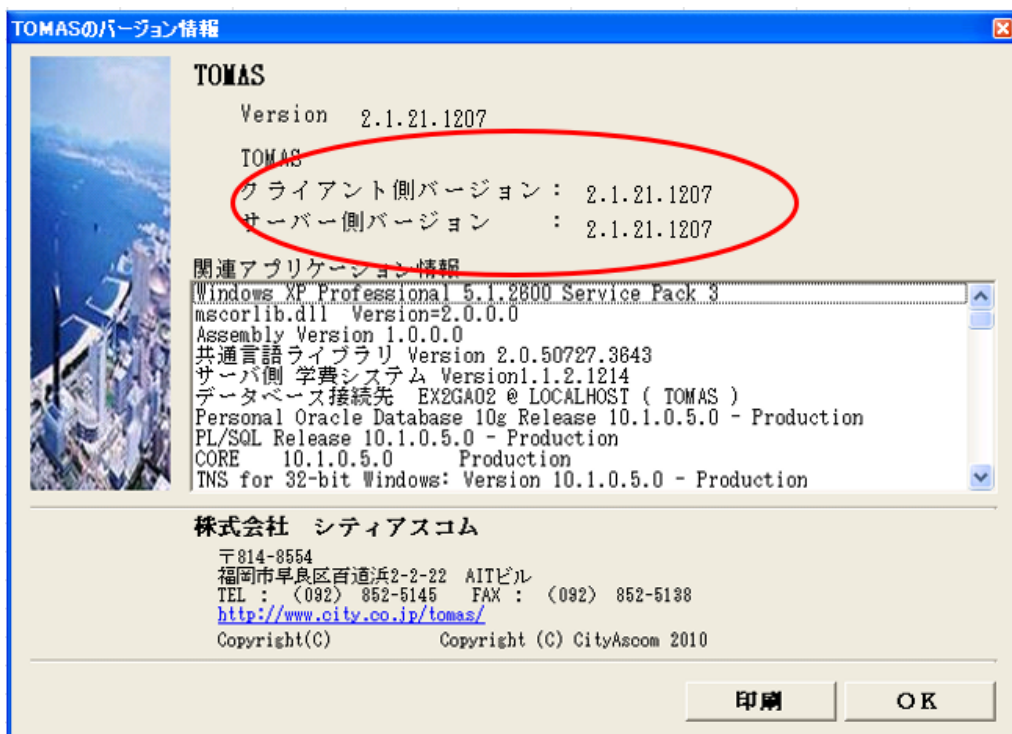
TOMASのバージョン情報

TOMAS

Version 2.1.21.1207

TOMAS
クライアント側バージョン： 2.1.21.1207
サーバー側バージョン ： 2.1.21.1207

関連アプリケーション情報
Windows XP Professional 5.1.2600 Service Pack 3
mscorlib.dll Version=2.0.0.0
Assembly Version 1.0.0.0
共通言語ライブラリ Version 2.0.50727.3643
サーバ側 学費システム Version1.1.2.1214
データベース接続先 EX2GA02 @ LOCALHOST ( TOMAS )
Personal Oracle Database 10g Release 10.1.0.5.0 - Production
PL/SQL Release 10.1.0.5.0 - Production
CORE 10.1.0.5.0 Production
TNS for 32-bit Windows: Version 10.1.0.5.0 - Production

株式会社 シティアスコム
〒814-8554
福岡市早良区百道浜2-2-22 AITビル
TEL : (092) 852-5145 FAX : (092) 852-5138
http://www.city.co.jp/tomas/
Copyright(C) Copyright (C) CityAscom 2010

印刷
OK